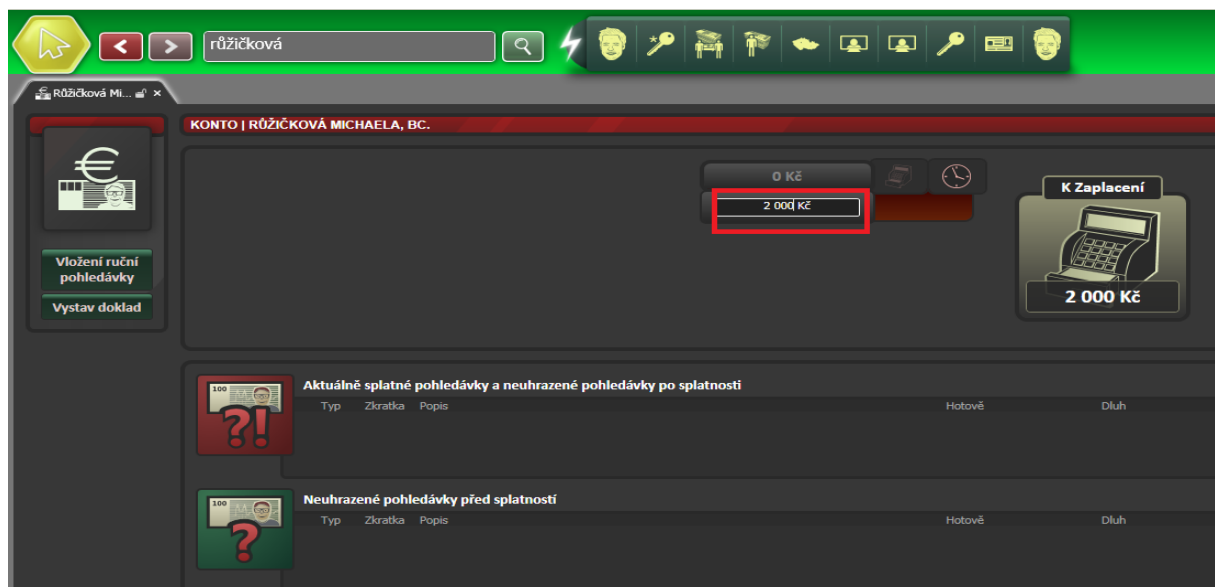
růžičková

Růžičková Mi... ×

KONTO | RŮŽIČKOVÁ MICHAELA, BC.

0 Kč

2 000 Kč

K Zaplacení

2 000 Kč

Vložení ruční pohledávky

Vystav doklad

Aktuálně splatné pohledávky a neuhrazené pohledávky po splatnosti

| Typ | Zkratka | Popis | Hotově | Dluh |
|---|---|---|---|---|

Neuhrazené pohledávky před splatností

| Typ | Zkratka | Popis | Hotově | Dluh |
|---|---|---|---|---|